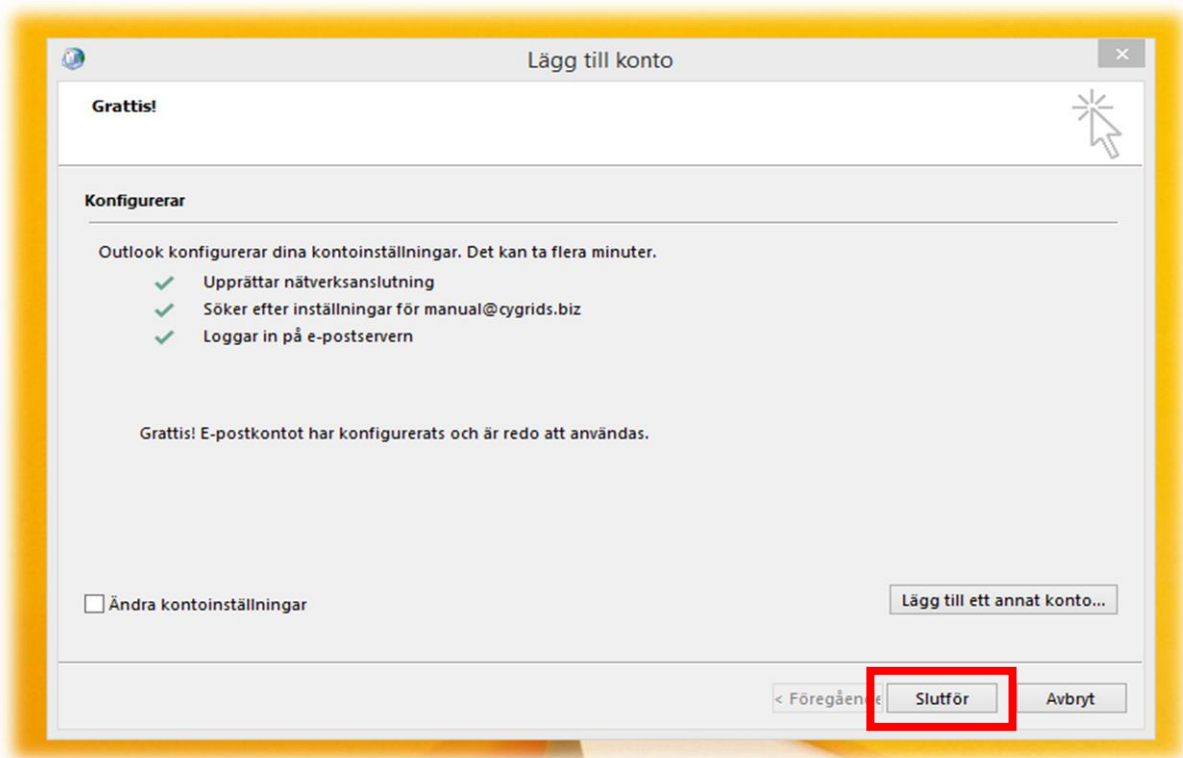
Lägg till konto

Grattis!

Konfigurerar

Outlook konfigurerar dina kontoinställningar. Det kan ta flera minuter.

Upprättar nätverksanslutning
Söker efter inställningar för manual@cygrids.biz
Loggar in på e-postservern

Grattis! E-postkontot har konfigurerats och är redo att användas.

Ändra kontoinställningar

Lägg till ett annat konto...

< Föregående

Slutför

Avbryt